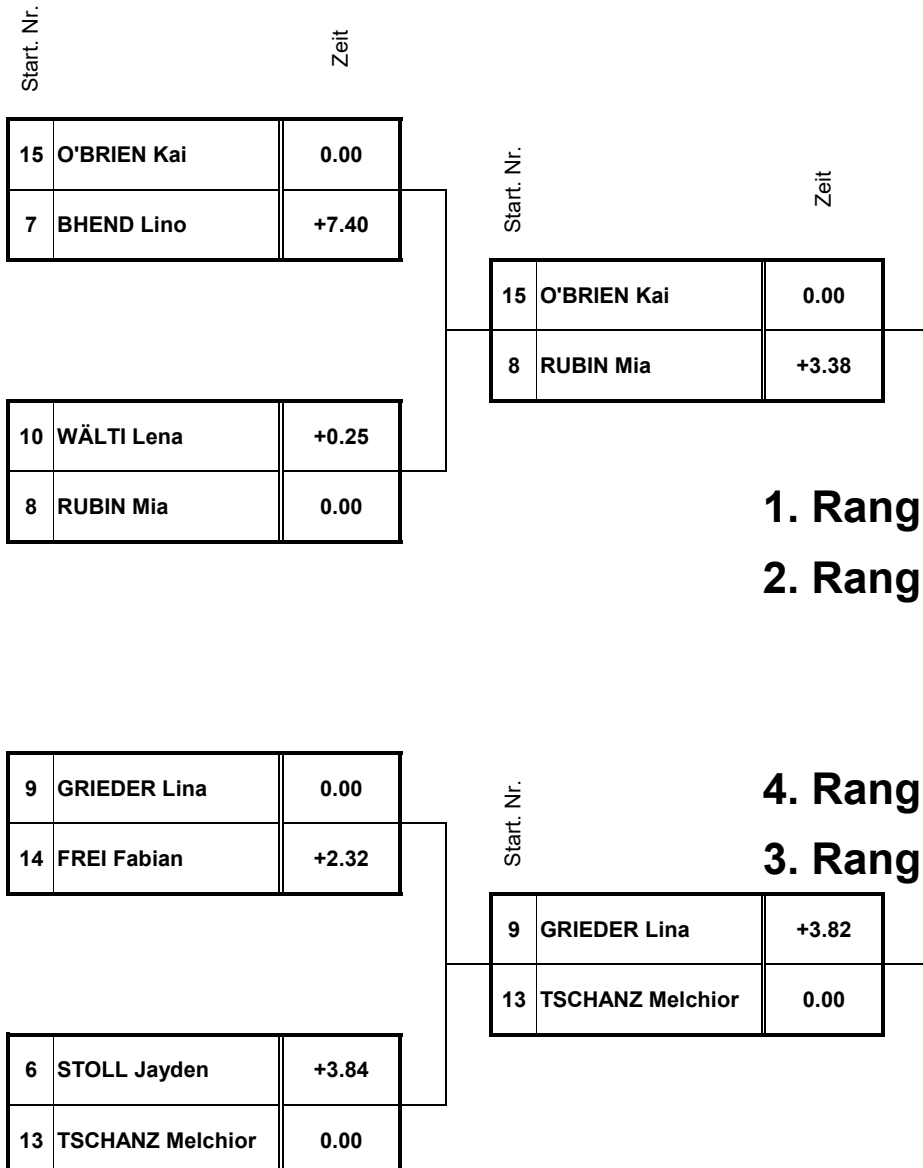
Start. Nr.

Zeit

| 15 | O'BRIEN Kai | 0.00 |
|---|---|---|
| 7 | BHEND Lino | +7.40 |

| 10 | WÄLTI Lena | +0.25 |
|---|---|---|
| 8 | RUBIN Mia | 0.00 |

Start. Nr.

Zeit

| 15 | O'BRIEN Kai | 0.00 |
|---|---|---|
| 8 | RUBIN Mia | +3.38 |

1. Rang

2. Rang

| 9 | GRIEDER Lina | 0.00 |
|---|---|---|
| 14 | FREI Fabian | +2.32 |

| 6 | STOLL Jayden | +3.84 |
|---|---|---|
| 13 | TSCHANZ Melchior | 0.00 |

Start. Nr.

4. Rang

3. Rang

| 9 | GRIEDER Lina | +3.82 |
|---|---|---|
| 13 | TSCHANZ Melchior | 0.00 |